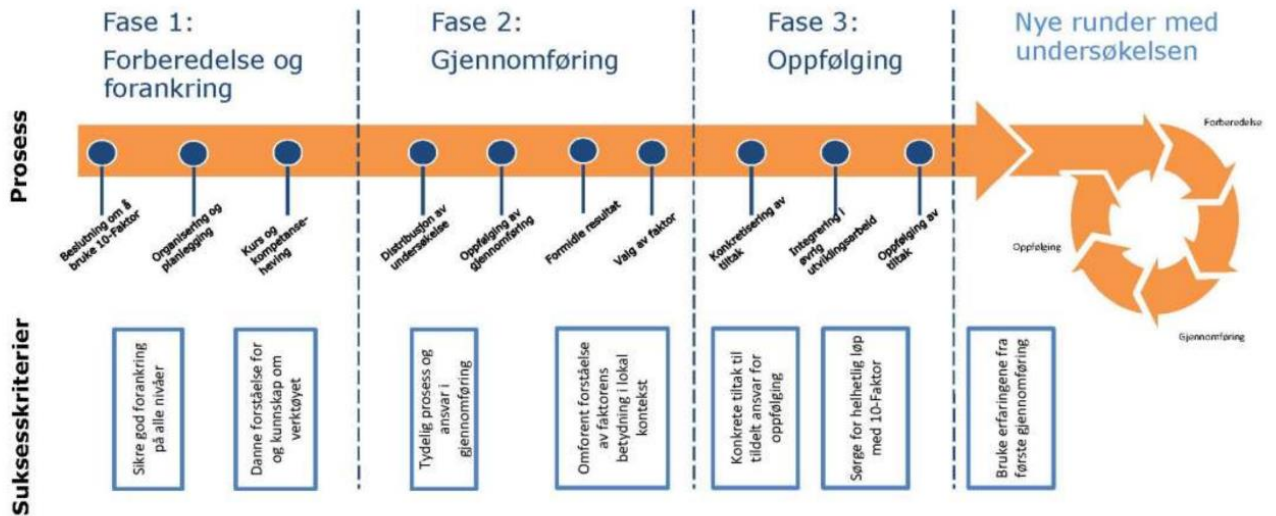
Fase 1: Forberedelse og forankring

Fase 2: Gjennomføring

Fase 3: Oppfølging

Nye runder med undersøkelsen

Prosess

Beslutning om å bruke 10-Faktor

Organisering og planlegging

Kurs og kompetanseheving

Distribusjon av undersøkelse

Oppfølging av gjennomføring

Formidle resultat

Valg av faktor

Konkretisering av tiltak

Integrering i øvrig utviklingsarbeid

Oppfølging av tiltak

Forberedelse

Oppfølging

Gjennomføring

Suksesskriterier

Sikre god forankring på alle nivåer

Danne forståelse for og kunnskap om verktøyet

Tydelig prosess og ansvar i gjennomføring

Omforent forståelse av faktorens betydning i lokal kontekst

Konkrete tiltak til tildelt ansvar for oppfølging

Sørge for helhetlig løp med 10-Faktor

Bruke erfaringene fra første gjennomføring